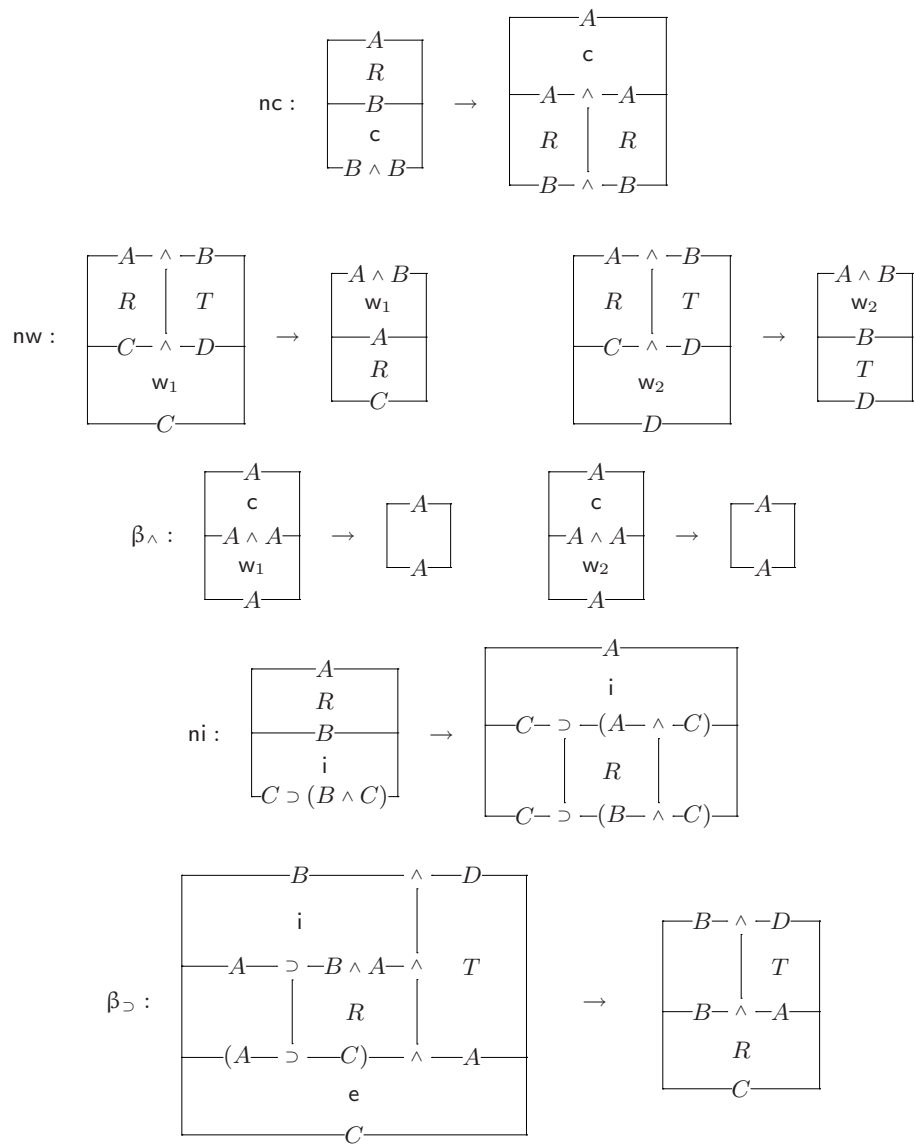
nc : $A$ $R$ $B$ c $B \wedge B$ $\rightarrow$ $A$ c $A \wedge A$ $R$ $R$ $B \wedge B$

nw : $A \wedge B$ $R$ $T$ $C \wedge D$ $w_1$ $C$ $\rightarrow$ $A \wedge B$ $w_1$ $A$ $R$ $C$

$A \wedge B$ $R$ $T$ $C \wedge D$ $w_2$ $D$ $\rightarrow$ $A \wedge B$ $w_2$ $B$ $T$ $D$

$\beta_\wedge$ : $A$ c $A \wedge A$ $w_1$ $A$ $\rightarrow$ $A$ $A$

$A$ c $A \wedge A$ $w_2$ $A$ $\rightarrow$ $A$ $A$

ni : $A$ $R$ $B$ i $C \supset (B \wedge C)$ $\rightarrow$ $A$ i $C \supset (A \wedge C)$ $R$ $C \supset (B \wedge C)$

$\beta_\supset$ : $B \wedge D$ i $A \supset B \wedge A \wedge$ $T$ $R$ $(A \supset C) \wedge A$ e $C$ $\rightarrow$ $B \wedge D$ $T$ $B \wedge A$ $R$ $C$